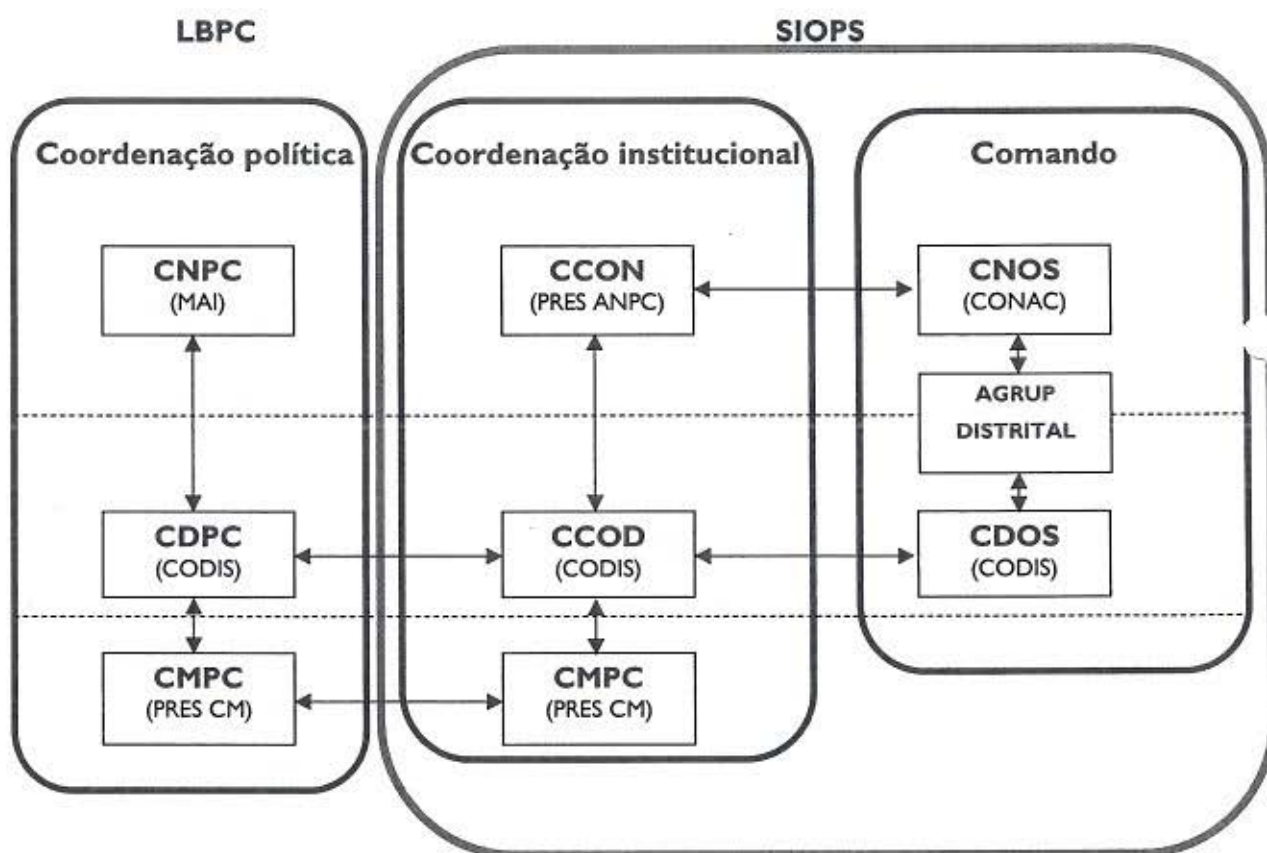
LBPC

SIOPS

Coordenação política

Coordenação institucional

Comando

CNPC
(MAI)

CCON
(PRES ANPC)

CNOS
(CONAC)

AGRUP
DISTRITAL

CDPC
(CODIS)

CCOD
(CODIS)

CDOS
(CODIS)

CMPC
(PRES CM)

CMPC
(PRES CM)